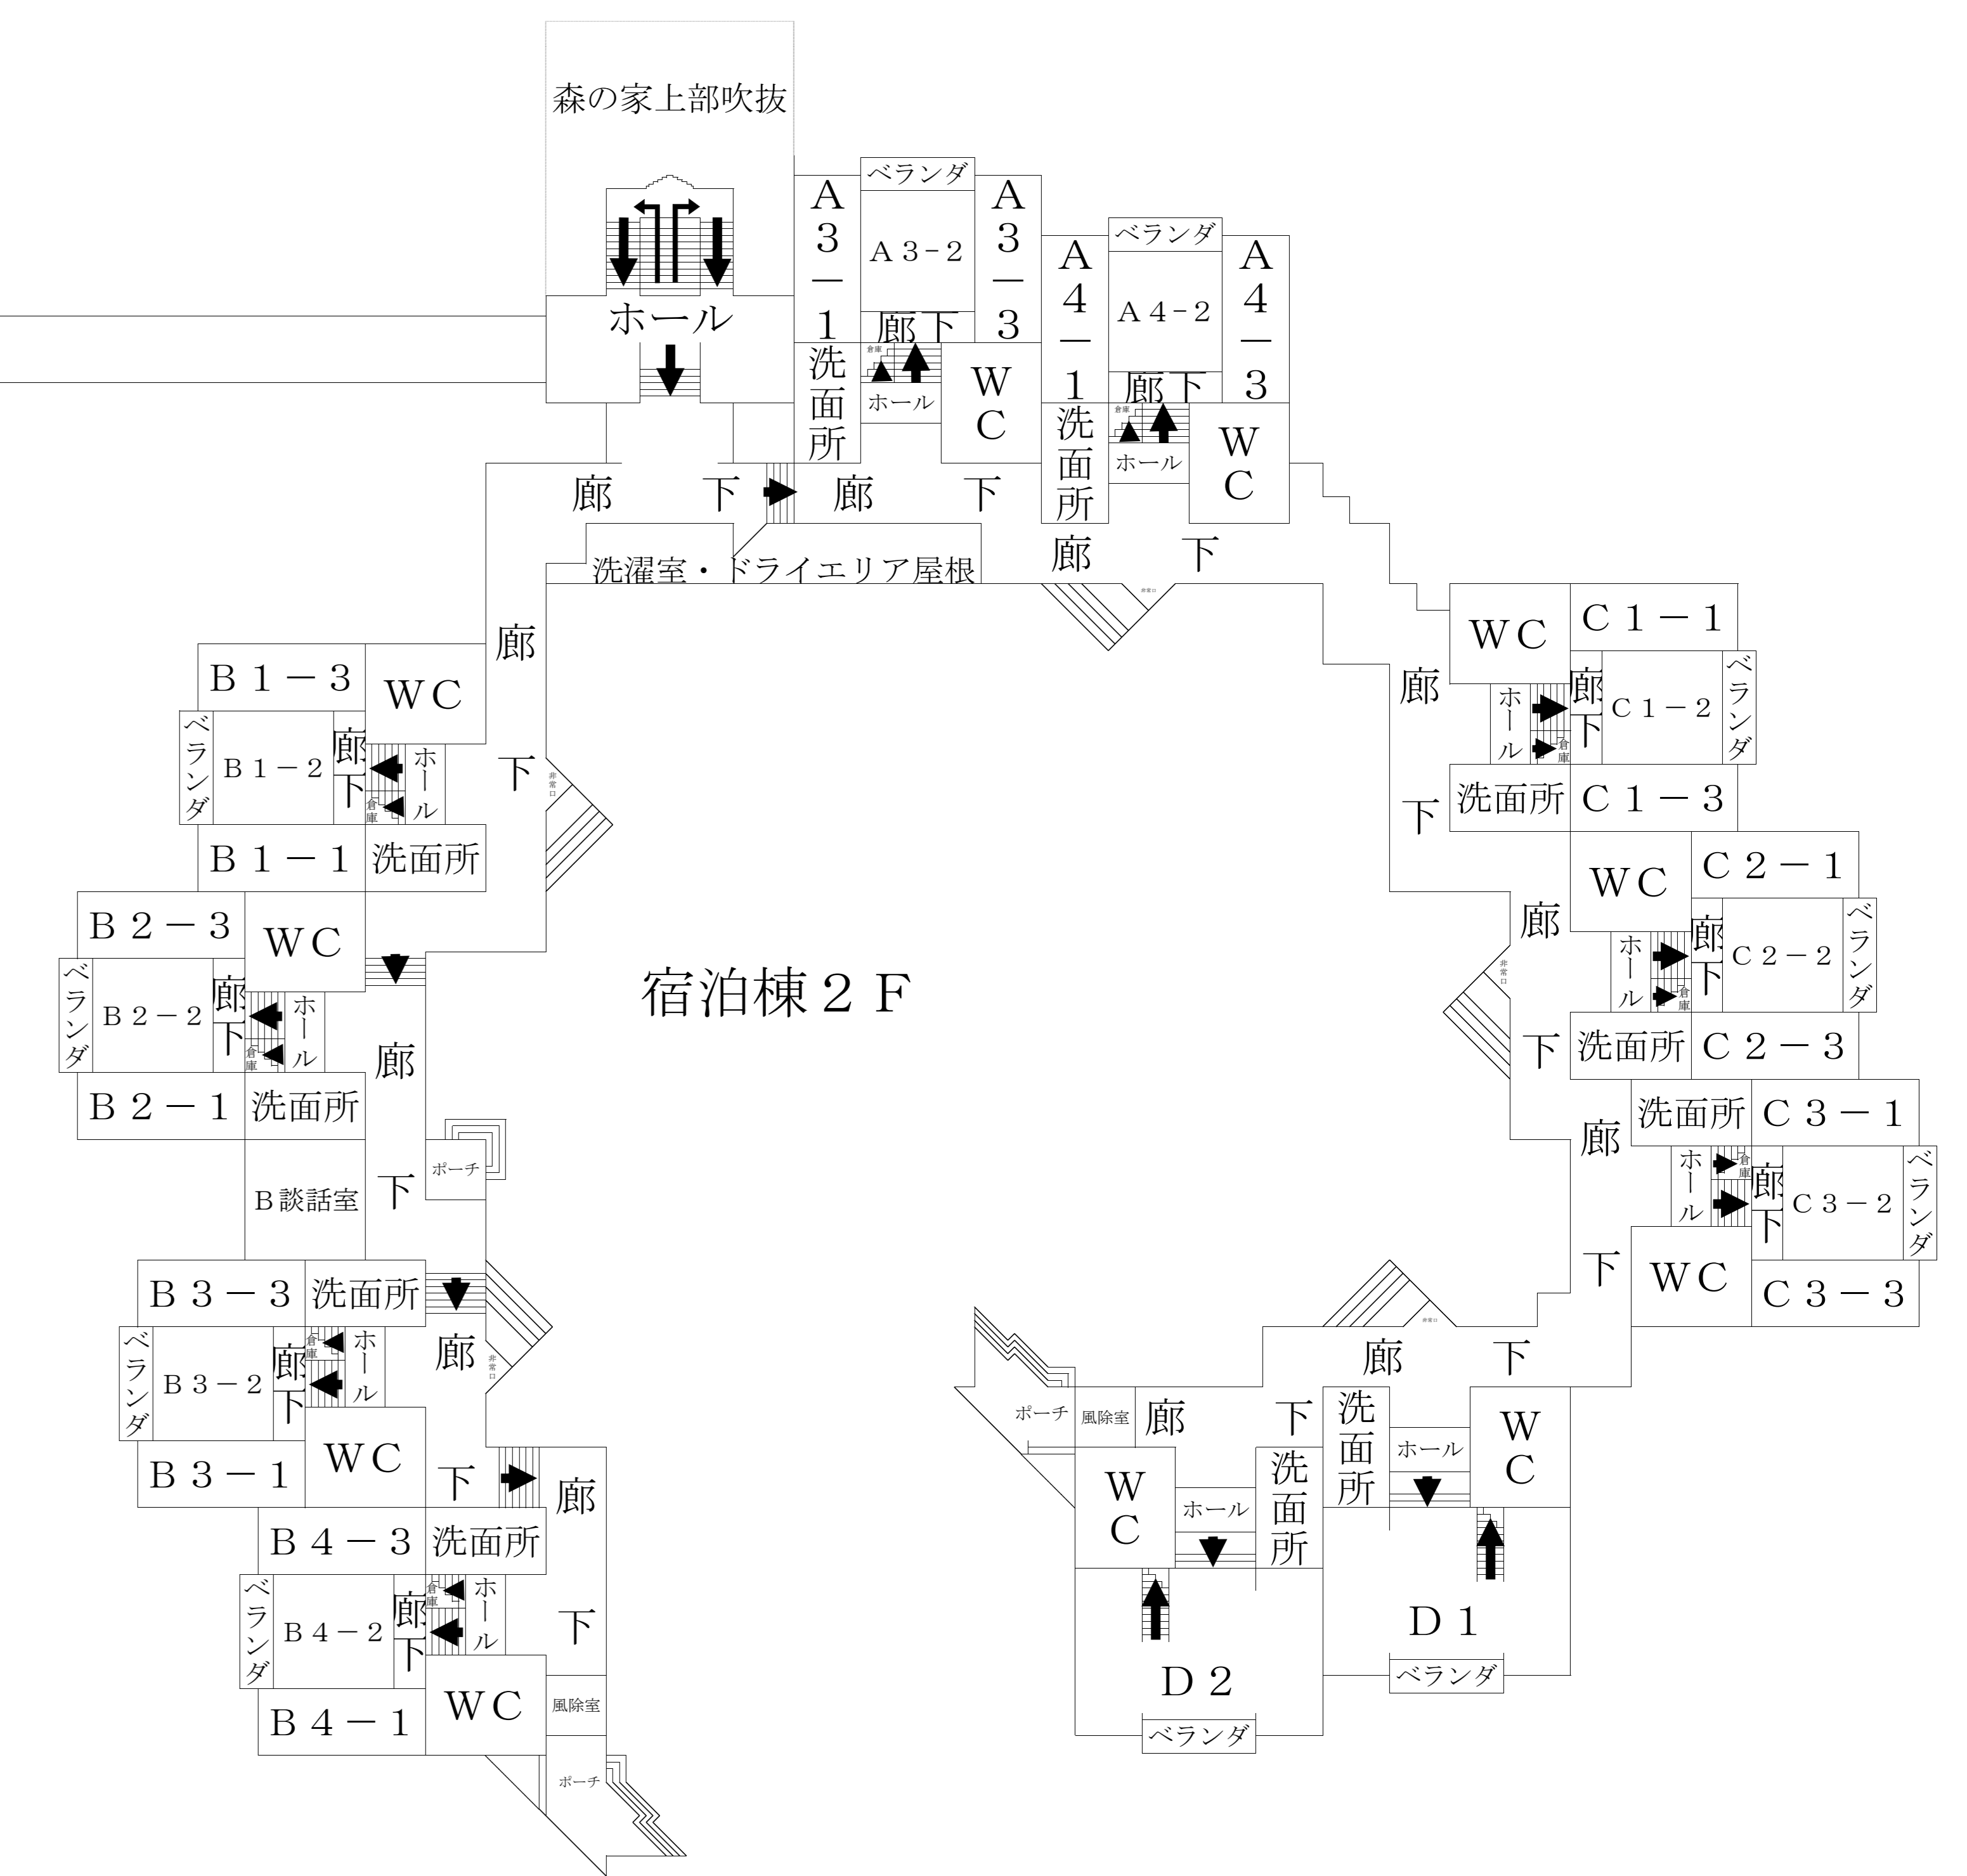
森の家上部吹抜

ホール

ベランダ
A3－1
A3－2
A3－3
廊下
倉庫
洗面所
ホール
WC

ベランダ
A4－1
A4－2
A4－3
廊下
倉庫
洗面所
ホール
WC

廊下
廊下
洗濯室・ドライエリア屋根
廊下
非常口

B1－3
WC
ベランダ
B1－2
廊下
ホール
倉庫
B1－1
洗面所
廊下
非常口

B2－3
WC
ベランダ
B2－2
廊下
ホール
倉庫
B2－1
洗面所
廊下
ポーチ
B談話室

宿泊棟２F

B3－3
洗面所
ベランダ
B3－2
廊下
倉庫
ホール
廊下
非常口
B3－1
WC
下
廊
B4－3
洗面所
ベランダ
B4－2
廊下
倉庫
ホール
下
B4－1
WC
風除室
ポーチ

WC
C1－1
廊下
ホール
廊下
C1－2
ベランダ
倉庫
洗面所
C1－3

WC
C2－1
廊下
非常口
ホール
廊下
C2－2
ベランダ
倉庫
洗面所
C2－3

洗面所
C3－1
廊下
ホール
倉庫
廊下
C3－2
ベランダ
WC
C3－3

非常口
廊下
ポーチ
風除室
廊下
洗面所
ホール
WC
WC
ホール
洗面所
D1
ベランダ
D2
ベランダ